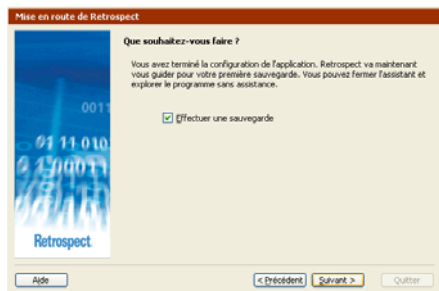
Mise en route de Retrospect

Que souhaitez-vous faire ?

Vous avez terminé la configuration de l'application. Retrospect va maintenant vous guider pour votre première sauvegarde. Vous pouvez fermer l'assistant et explorer le programme sans assistance.

Effectuer une sauvegarde

0011
01 11 010
0100011

Retrospect

Aide

< Précédent

Suivant >

Quitter